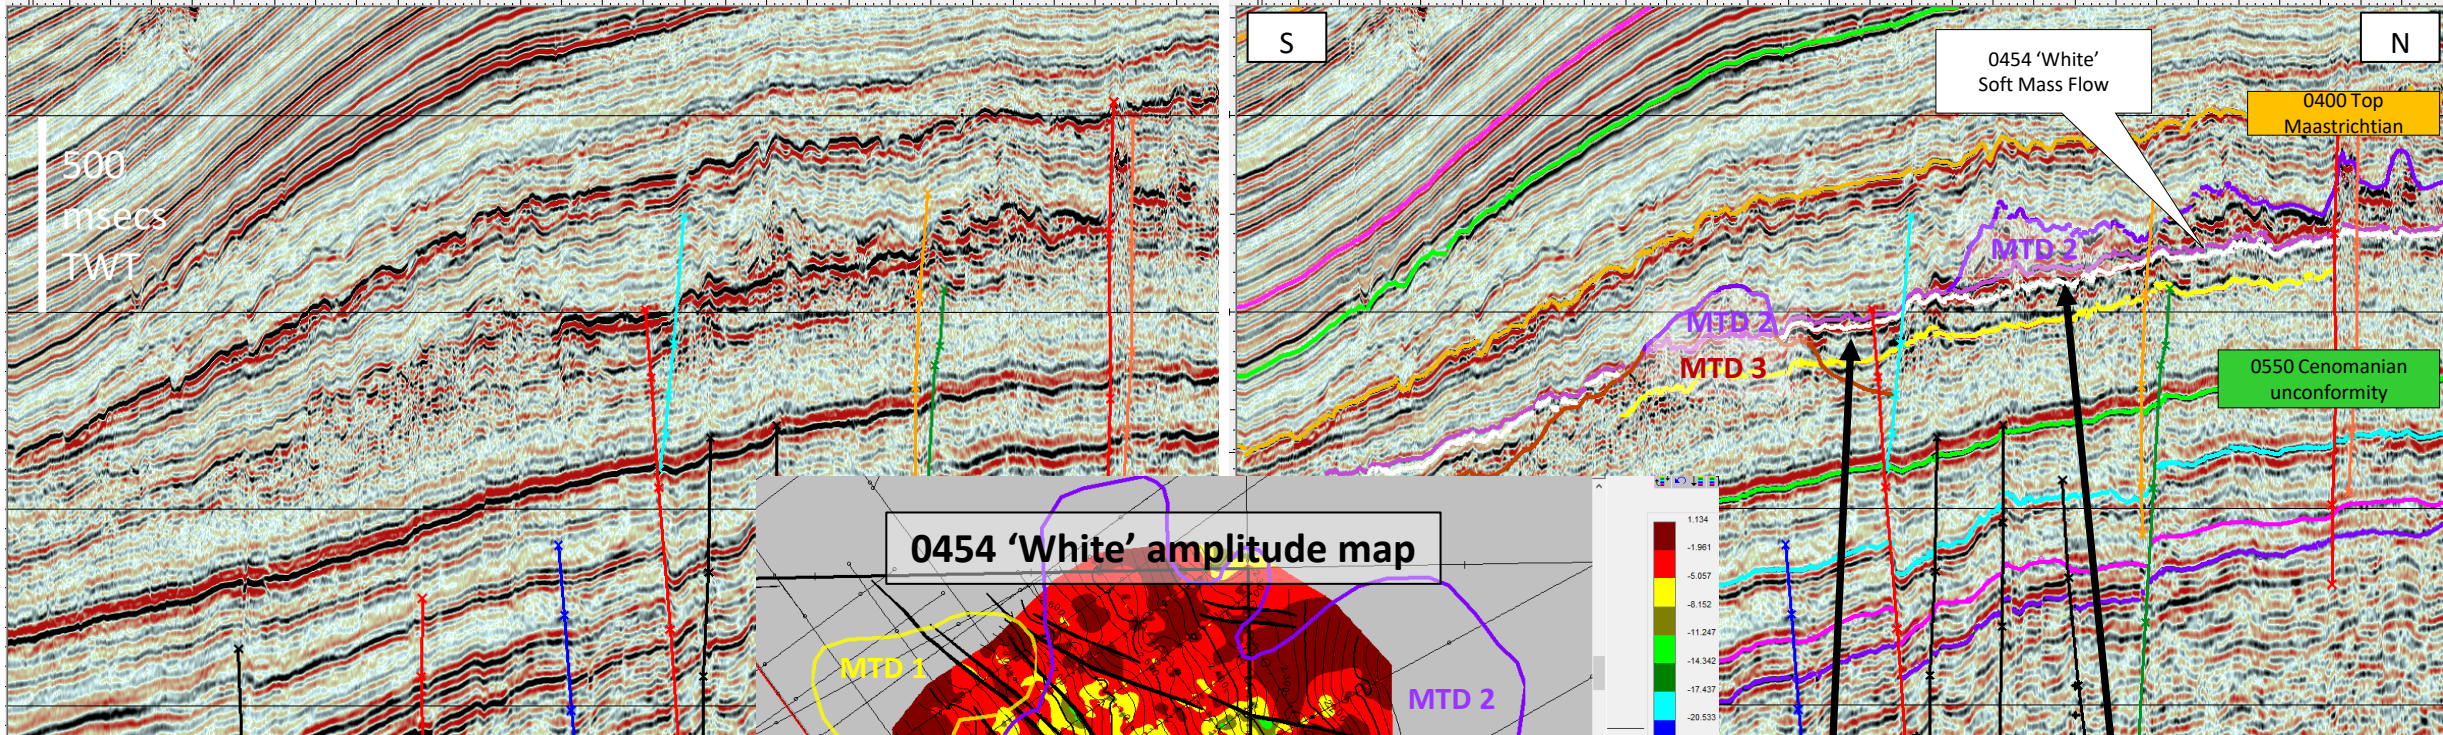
500 msecs TWT

S

N

0454 'White' Soft Mass Flow

0400 Top Maastrichtian

MTD 2

MTD 2

MTD 3

0550 Cenomanian unconformity

0454 'White' amplitude map

MTD 1

MTD 2

1.134
-1.961
-5.057
-8.152
-11.247
-14.342
-17.437
-20.533